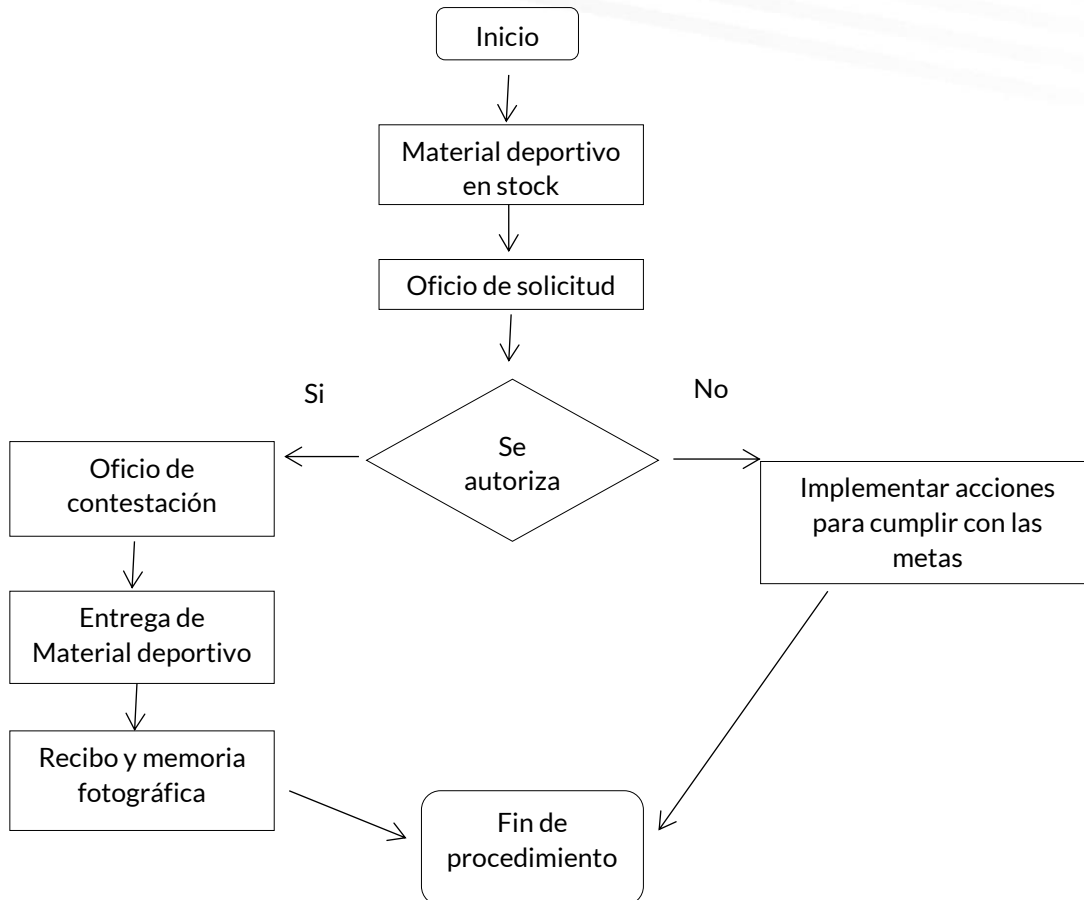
Inicio

Material deportivo en stock

Oficio de solicitud

Si

No

Se autoriza

Oficio de contestación

Implementar acciones para cumplir con las metas

Entrega de Material deportivo

Recibo y memoria fotográfica

Fin de procedimiento